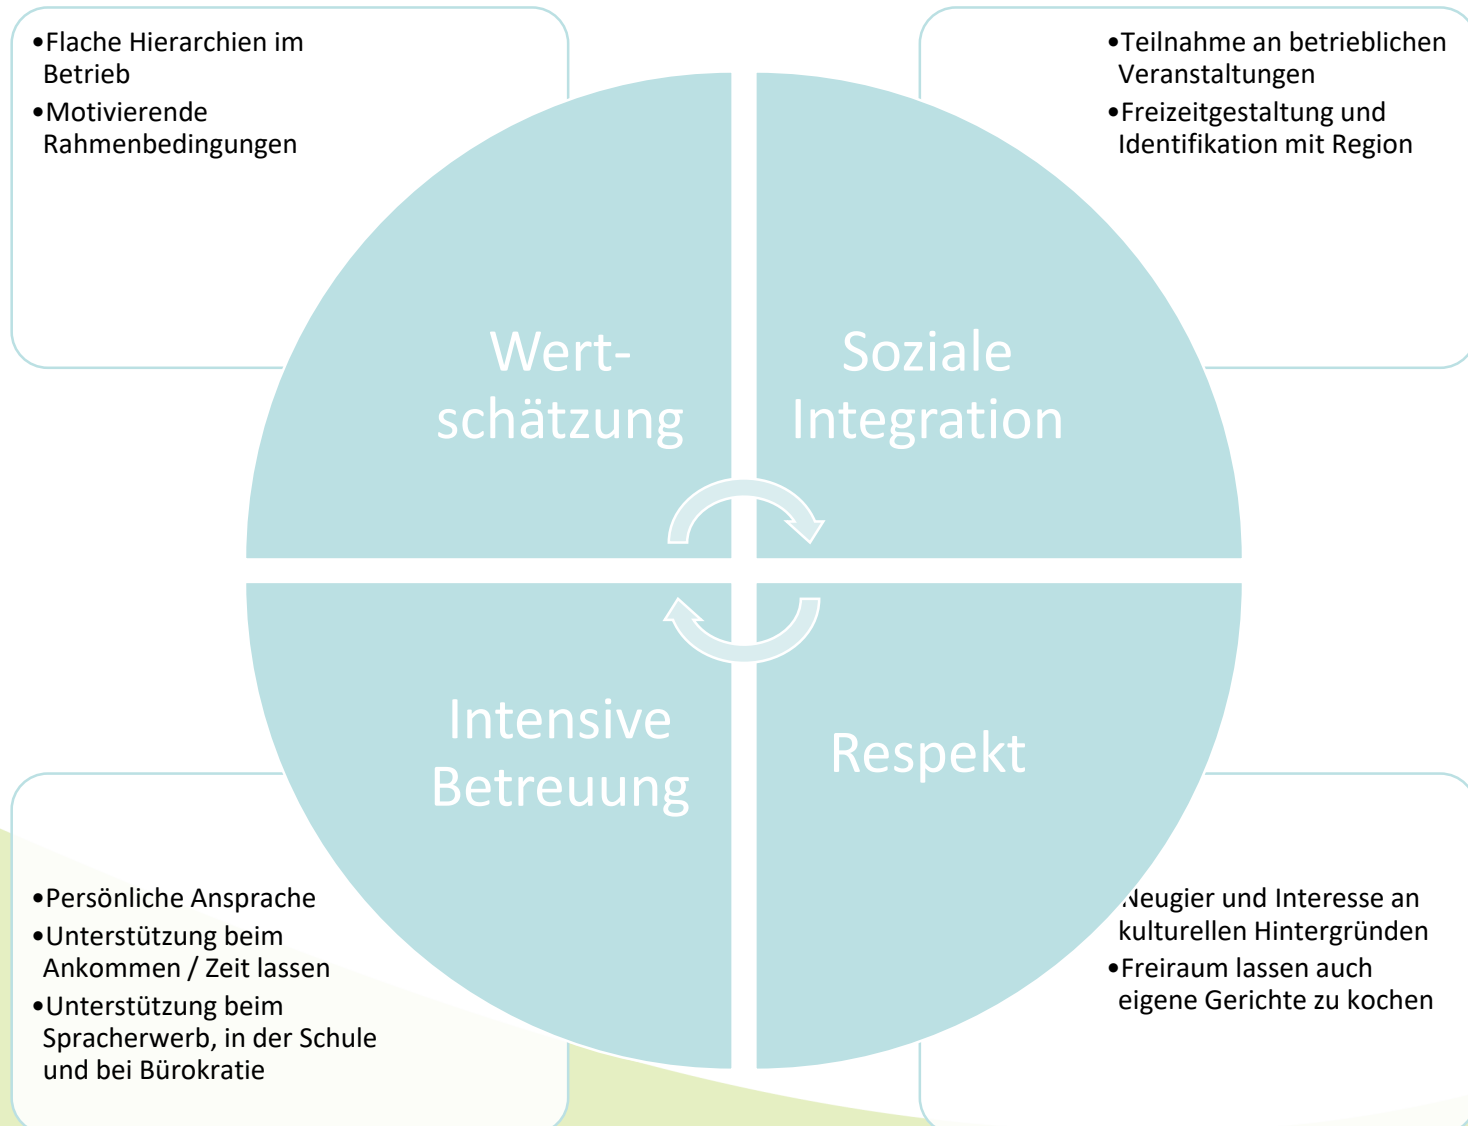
•Flache Hierarchien im Betrieb
•Motivierende Rahmenbedingungen

•Teilnahme an betrieblichen Veranstaltungen
•Freizeitgestaltung und Identifikation mit Region

Wert-schätzung

Soziale Integration

Intensive Betreuung

Respekt

•Persönliche Ansprache
•Unterstützung beim Ankommen / Zeit lassen
•Unterstützung beim Spracherwerb, in der Schule und bei Bürokratie

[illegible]eugier und Interesse an kulturellen Hintergründen
•Freiraum lassen auch eigene Gerichte zu kochen